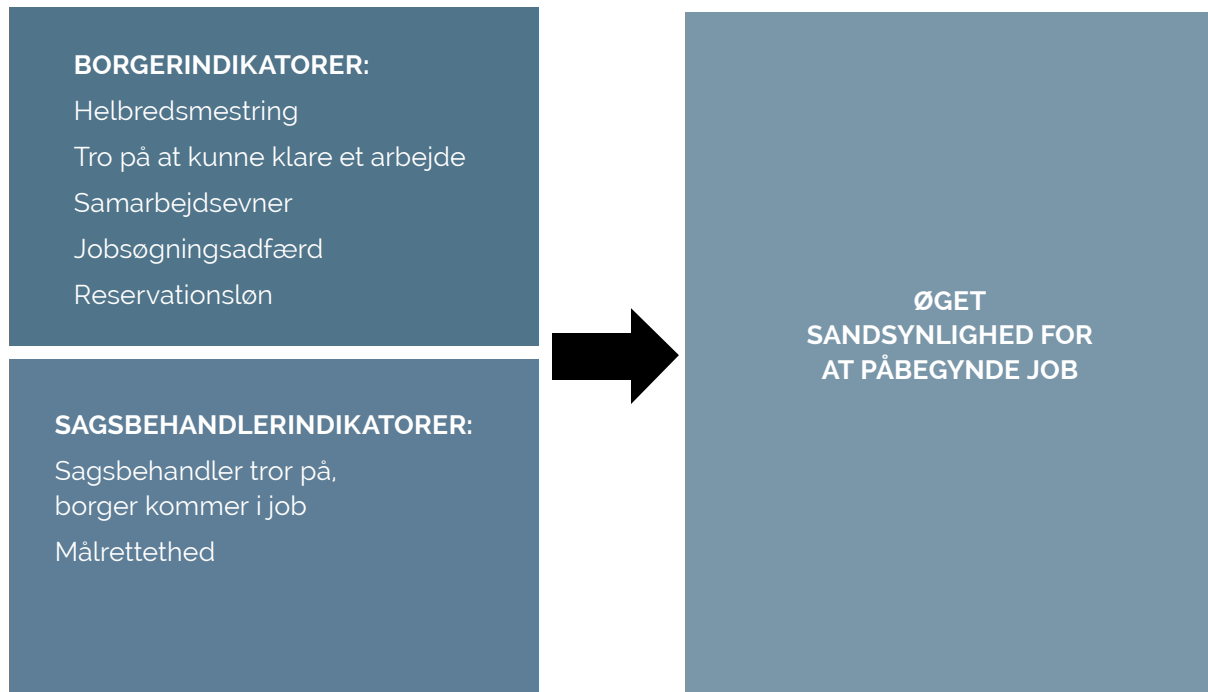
BORGERINDIKATORER:
Helbredsmestring
Tro på at kunne klare et arbejde
Samarbejdsevner
Jobsøgningsadfærd
Reservationsløn

SAGSBEHANDLERINDIKATORER:
Sagsbehandler tror på, borger kommer i job
Målrettethed

ØGET SANDSYNLIGHED FOR AT PÅBEGYNDE JOB